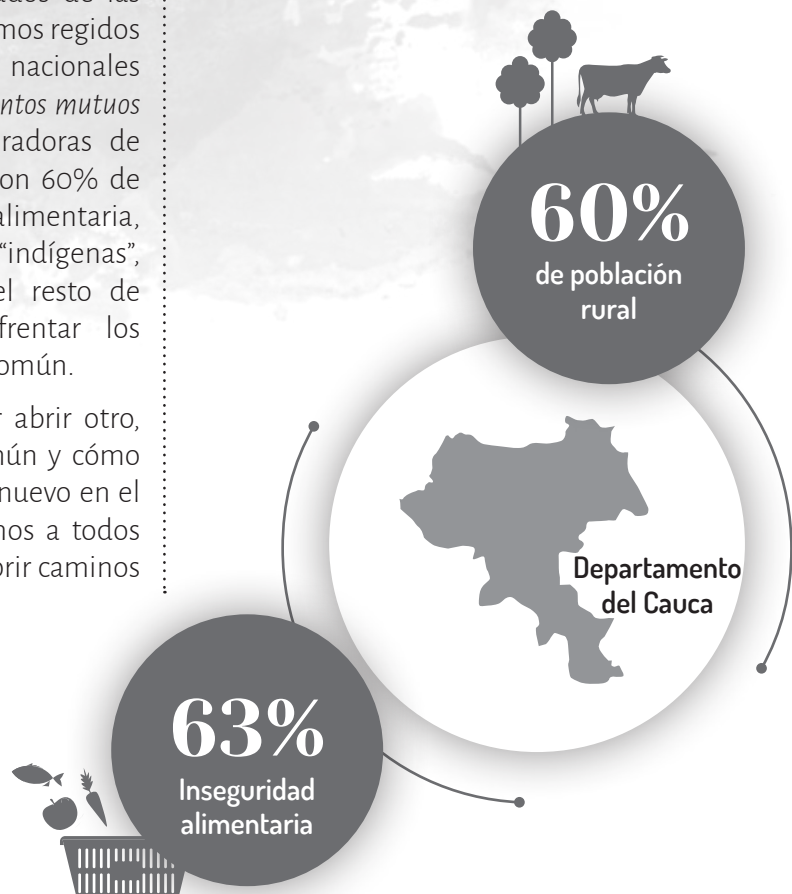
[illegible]ados de las
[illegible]mos regidos
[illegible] nacionales
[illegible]ntos mutuos
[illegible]radoras de
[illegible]on 60% de
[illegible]alimentaria,
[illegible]"indígenas",
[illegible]el resto de
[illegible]frentar los
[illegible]omún.

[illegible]r abrir otro,
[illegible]ún y cómo
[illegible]nuevo en el
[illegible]mos a todos
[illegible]rir caminos

60%
de población rural

Departamento del Cauca

63%
Inseguridad alimentaria